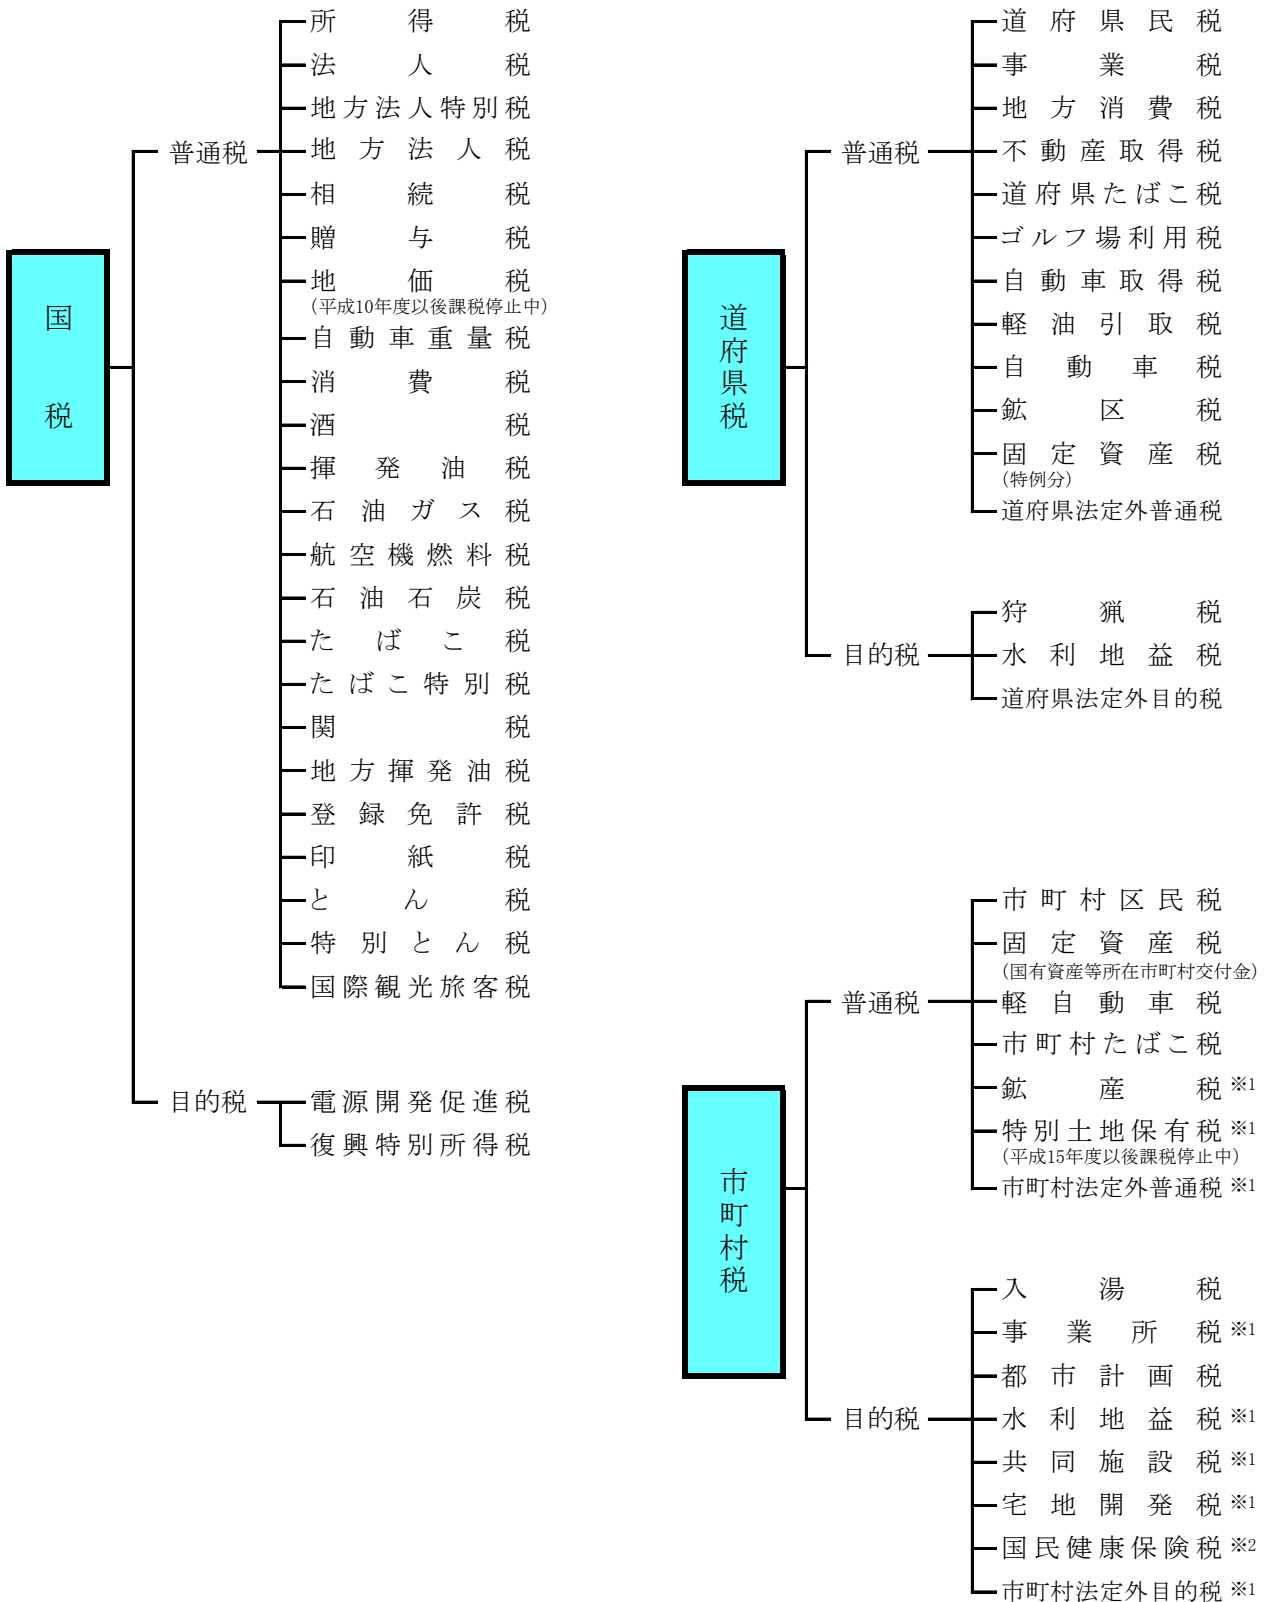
国税

普通税
所得税
法人税
地方法人特別税
地方法人税
相続税
贈与税
地価税
(平成10年度以後課税停止中)
自動車重量税
消費税
酒税
揮発油税
石油ガス税
航空機燃料税
石油石炭税
たばこ税
たばこ特別税
関税
地方揮発油税
登録免許税
印紙税
とん税
特別とん税
国際観光旅客税

目的税
電源開発促進税
復興特別所得税

道府県税

普通税
道府県民税
事業税
地方消費税
不動産取得税
道府県たばこ税
ゴルフ場利用税
自動車取得税
軽油引取税
自動車税
鉱区税
固定資産税
(特例分)
道府県法定外普通税

目的税
狩猟税
水利地益税
道府県法定外目的税

市町村税

普通税
市町村区民税
固定資産税
(国有資産等所在市町村交付金)
軽自動車税
市町村たばこ税
鉱産税 ※1
特別土地保有税 ※1
(平成15年度以後課税停止中)
市町村法定外普通税 ※1

目的税
入湯税
事業所税 ※1
都市計画税
水利地益税 ※1
共同施設税 ※1
宅地開発税 ※1
国民健康保険税 ※2
市町村法定外目的税 ※1